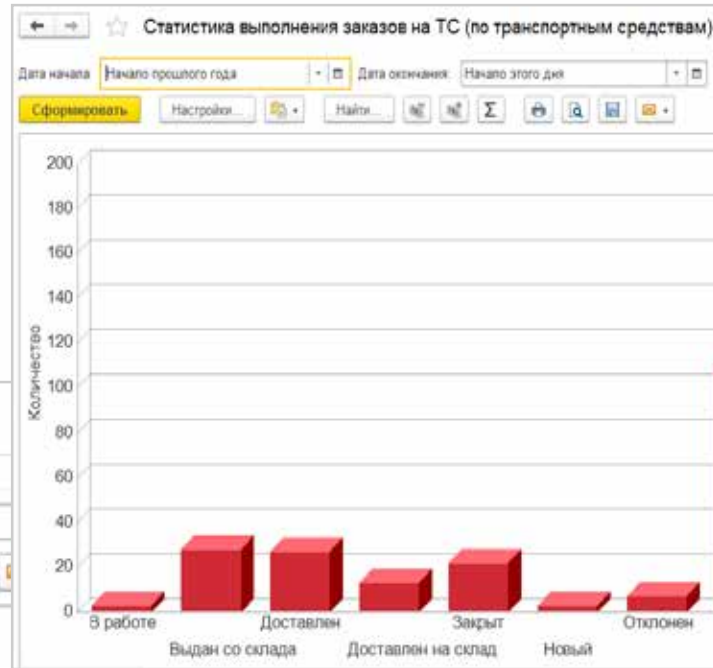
Статистика выполнения заказов на ТС (по транспортным средствам)

Дата начала Начало прошлого года
Дата окончания: Начало этого дня

Сформировать
Настройки...
Найти...
Σ

200
180
160
140
120
100
80
60
40
20
0

Количество

В работе
Выдан со склада
Доставлен
Доставлен на склад
Закрыт
Новый
Отклонен